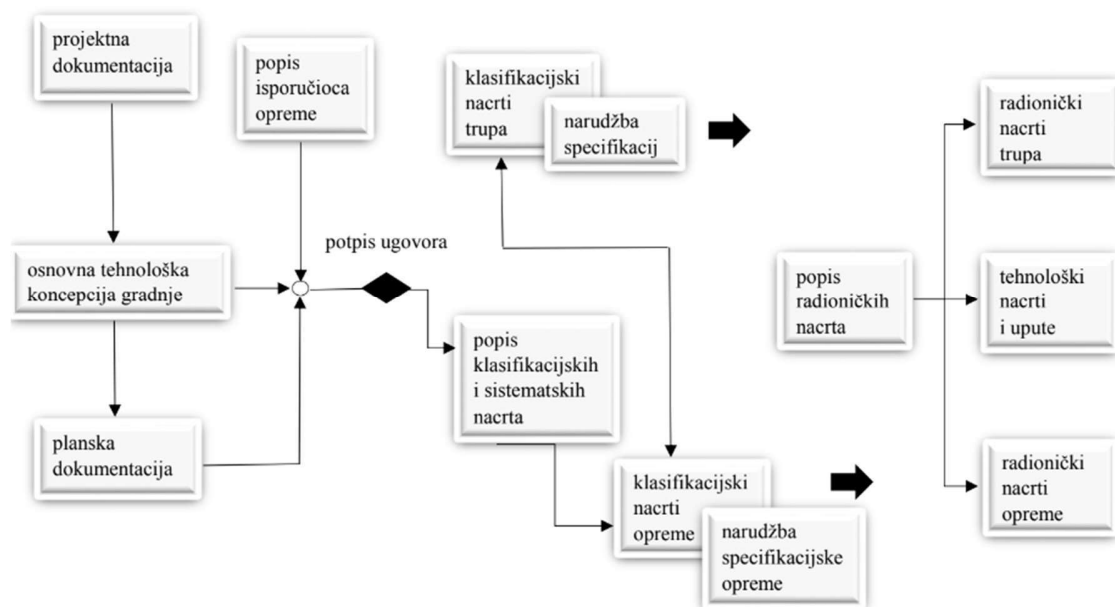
projektna dokumentacija

popis isporučioca opreme

klasifikacijski nacrti trupa

narudžba specifikacij

radionički nacrti trupa

potpis ugovora

osnovna tehnološka koncepcija gradnje

popis radioničkih nacrta

tehnološki nacrti i upute

popis klasifikacijskih i sistematskih nacrta

planska dokumentacija

klasifikacijski nacrti opreme

narudžba specifikacijske opreme

radionički nacrti opreme